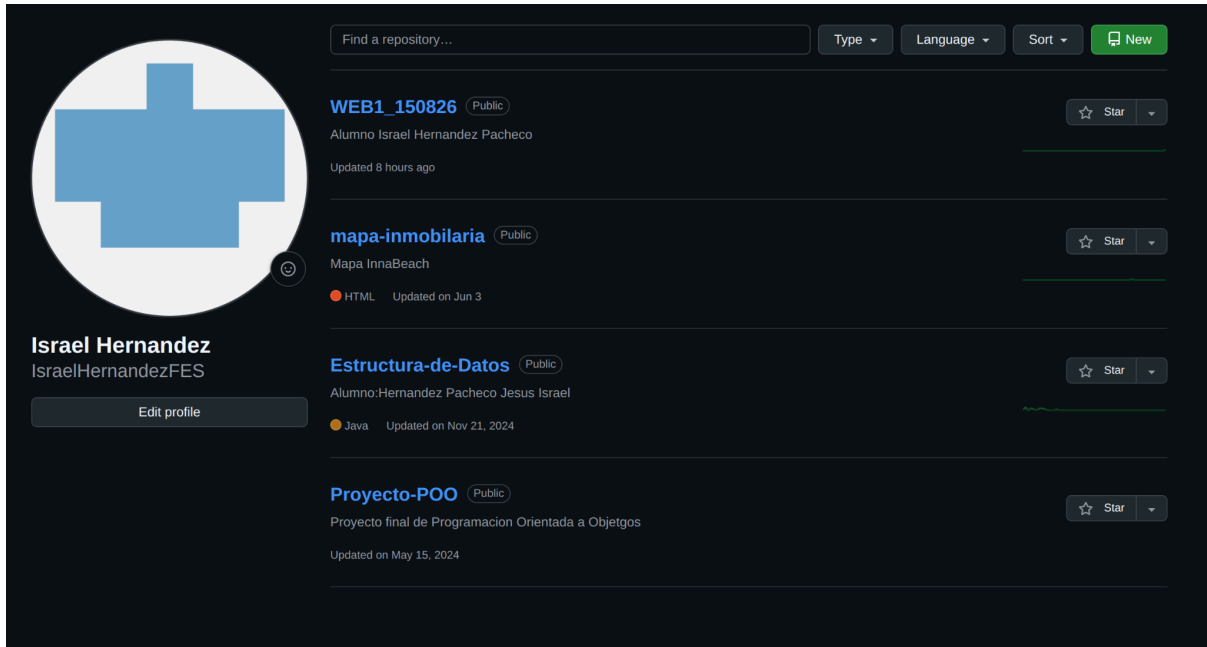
Israel Hernandez
IsraelHernandezFES

Edit profile

Find a repository…

Type

Language

Sort

New

WEB1_150826 Public

Alumno Israel Hernandez Pacheco

Updated 8 hours ago

Star

mapa-inmobilaria Public

Mapa InnaBeach

HTML Updated on Jun 3

Star

Estructura-de-Datos Public

Alumno:Hernandez Pacheco Jesus Israel

Java Updated on Nov 21, 2024

Star

Proyecto-POO Public

Proyecto final de Programacion Orientada a Objetgos

Updated on May 15, 2024

Star